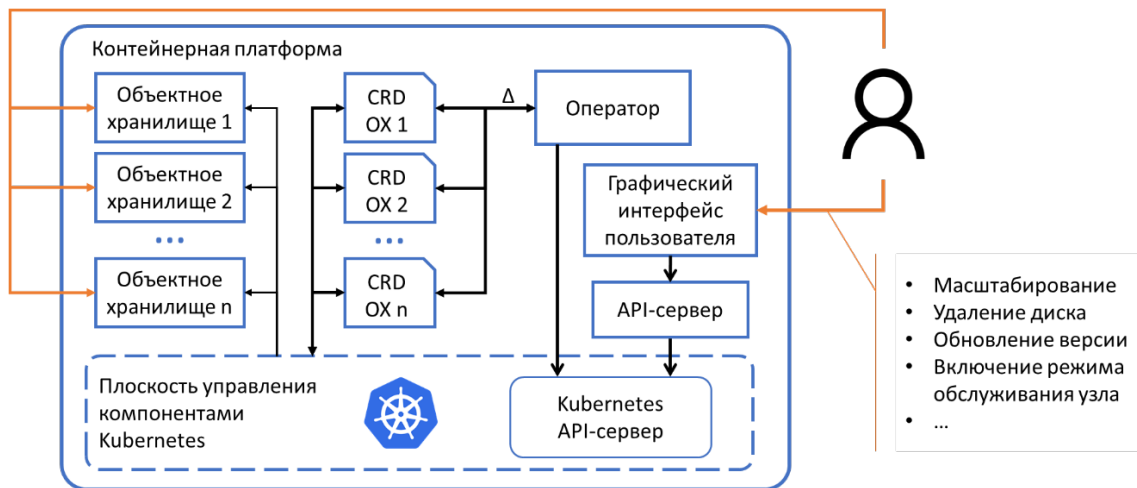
Контейнерная платформа

Объектное хранилище 1

Объектное хранилище 2

...

Объектное хранилище n

CRD OX 1

CRD OX 2

...

CRD OX n

Δ

Оператор

Графический интерфейс пользователя

API-сервер

Плоскость управления компонентами Kubernetes

Kubernetes API-сервер

- Масштабирование
- Удаление диска
- Обновление версии
- Включение режима обслуживания узла
- ...